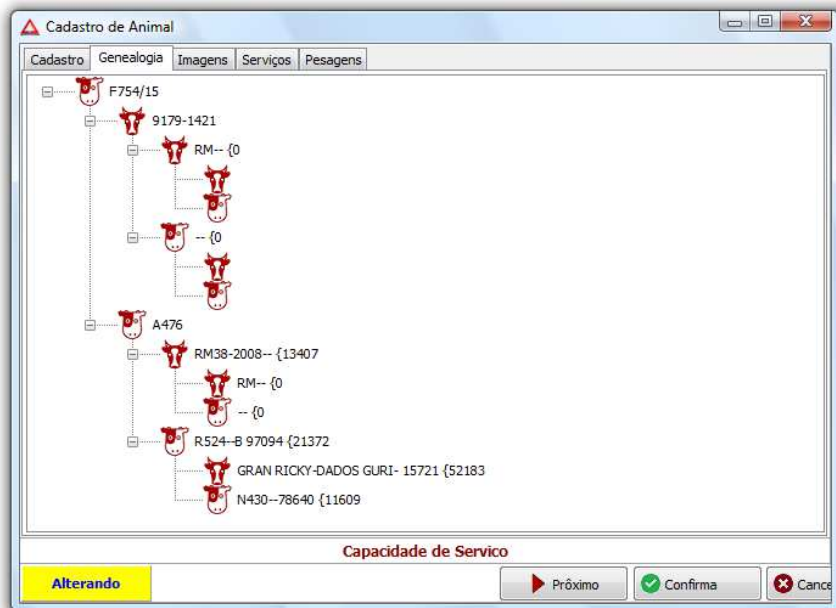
Cadastro de Animal

Cadastro | Genealogia | Imagens | Serviços | Pesagens

F754/15
9179-1421
RM-- {0
-- {0
A476
RM38-2008-- {13407
RM-- {0
-- {0
R524--B 97094 {21372
GRAN RICKY-DADOS GURI- 15721 {52183
N430--78640 {11609

Capacidade de Servico

Alterando

Próximo

Confirma

Cance